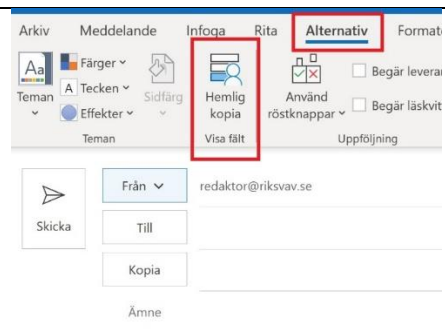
Arkiv Meddelande Infoga Rita Alternativ Formate

Teman Färger Tecken Effekter Sidfärg Teman

Hemlig kopia Visa fält

Använd röstknappar Begär leverar Begär läskvit Uppföljning

Skicka

Från

redaktor@riksvav.se

Till

Kopia

Ämne